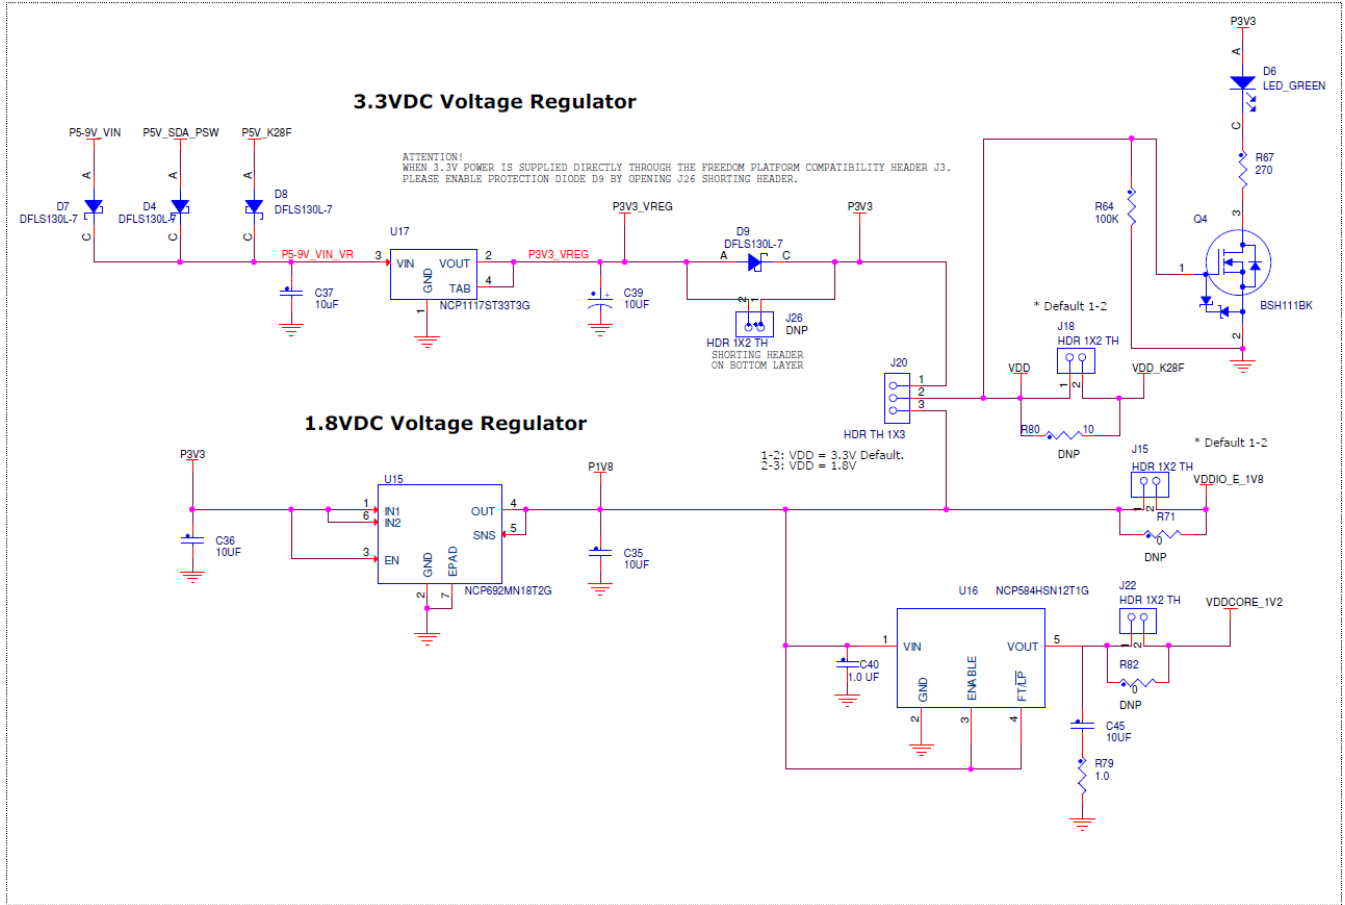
3.3VDC Voltage Regulator

P5-9V_VIN
P5V_SDA_PSW
P5V_K28F

A
D7
DFLS130L-7
C

A
D4
DFLS130L-7
C

A
D8
DFLS130L-7
C

ATTENTION!
WHEN 3.3V POWER IS SUPPLIED DIRECTLY THROUGH THE FREEDOM PLATFORM COMPATIBILITY HEADER J3.
PLEASE ENABLE PROTECTION DIODE D9 BY OPENING J26 SHORTING HEADER.

P5-9V_VIN_VR
C37
10uF

U17
3 VIN
GND
1
VOUT 2
TAB 4
NCP1117ST33T3G

P3V3_VREG
P3V3_VREG
C39
10UF

D9
DFLS130L-7
A C
J26
DNP
HDR 1X2 TH
SHORTING HEADER
ON BOTTOM LAYER

P3V3

P3V3
A
D6
LED_GREEN
C
R67
270
R64
100K
Q4
3
1
2
BSH111BK

* Default 1-2
J18
HDR 1X2 TH
VDD
VDD_K28F
1 2

J20
1
2
3
HDR TH 1X3

R80
10
DNP

1-2: VDD = 3.3V Default.
2-3: VDD = 1.8V

1.8VDC Voltage Regulator

P3V3
C36
10UF

U15
1 IN1
6 IN2
3 EN
GND
EPAD
2 7
OUT 4
SNS 5
NCP692MN18T2G

P1V8
C35
10UF

* Default 1-2
J15
HDR 1X2 TH
VDDIO_E_1V8
1 2
R71
0
DNP

U16 NCP584HSN12T1G
1 VIN
GND
ENABLE
FT/LP
2 3 4
VOUT 5
C40
1.0 UF

J22
HDR 1X2 TH
VDDCORE_1V2
1 2
R82
0
DNP
C45
10UF
R79
1.0